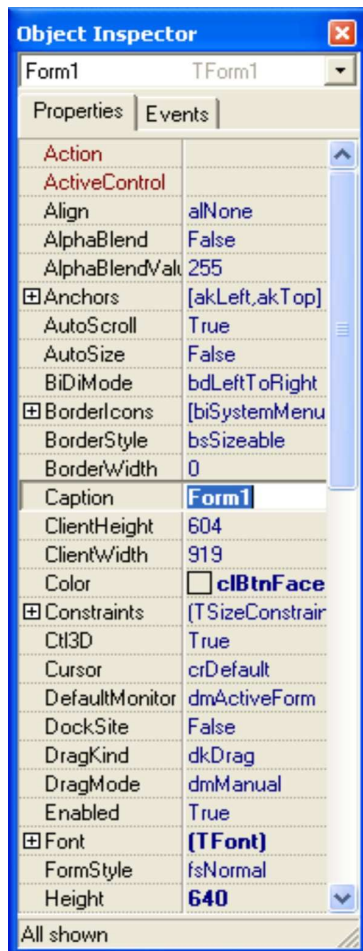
Object Inspector

Form1 TForm1

Properties | Events

| | |
|---|---|
| Action | |
| ActiveControl | |
| Align | alNone |
| AlphaBlend | False |
| AlphaBlendValu | 255 |
| ⊞Anchors | [akLeft,akTop] |
| AutoScroll | True |
| AutoSize | False |
| BiDiMode | bdLeftToRight |
| ⊞BorderIcons | [biSystemMenu |
| BorderStyle | bsSizeable |
| BorderWidth | 0 |
| Caption | Form1 |
| ClientHeight | 604 |
| ClientWidth | 919 |
| Color | clBtnFace |
| ⊞Constraints | (TSizeConstrain |
| Ctl3D | True |
| Cursor | crDefault |
| DefaultMonitor | dmActiveForm |
| DockSite | False |
| DragKind | dkDrag |
| DragMode | dmManual |
| Enabled | True |
| ⊞Font | (TFont) |
| FormStyle | fsNormal |
| Height | 640 |

All shown